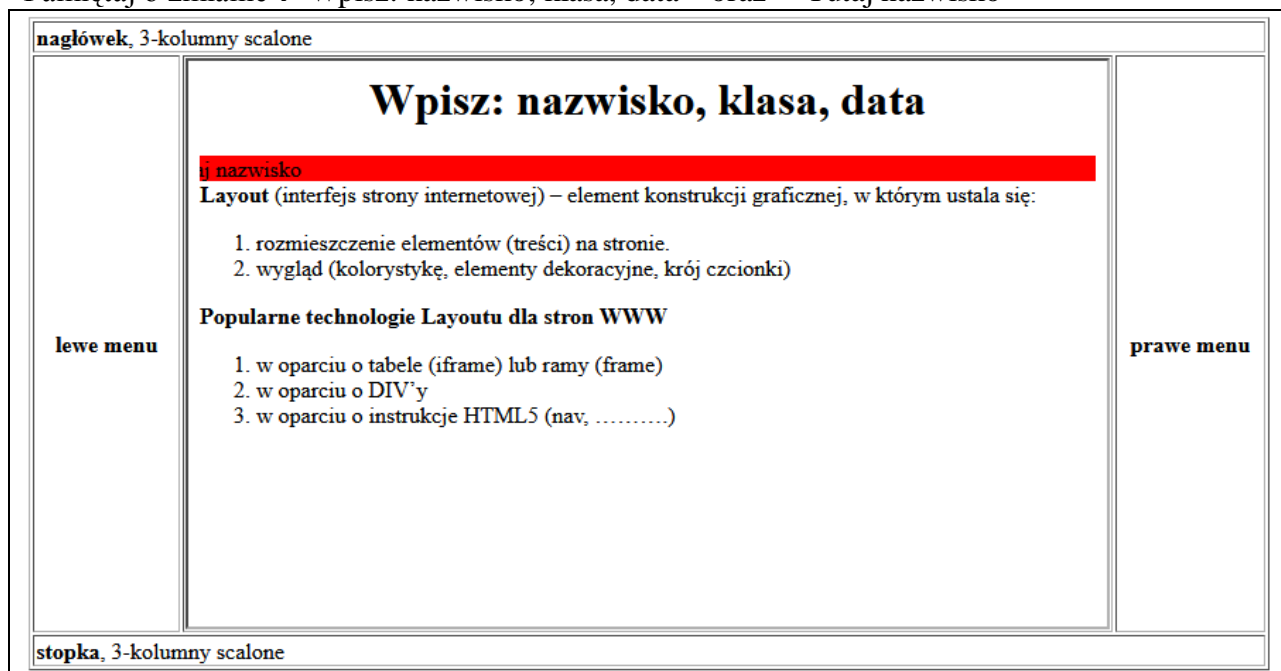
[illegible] Wpisz: nazwisko, klasa, data" oraz "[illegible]taj nazwisko"

**nagłówek**, 3-kolumny scalone

**lewe menu**

# Wpisz: nazwisko, klasa, data

ij nazwisko

**Layout** (interfejs strony internetowej) – element konstrukcji graficznej, w którym ustala się:

1. rozmieszczenie elementów (treści) na stronie.
2. wygląd (kolorystykę, elementy dekoracyjne, krój czcionki)

**Popularne technologie Layoutu dla stron WWW**

1. w oparciu o tabele (iframe) lub ramy (frame)
2. w oparciu o DIV'y
3. w oparciu o instrukcje HTML5 (nav, ……….)

**prawe menu**

**stopka**, 3-kolumny scalone